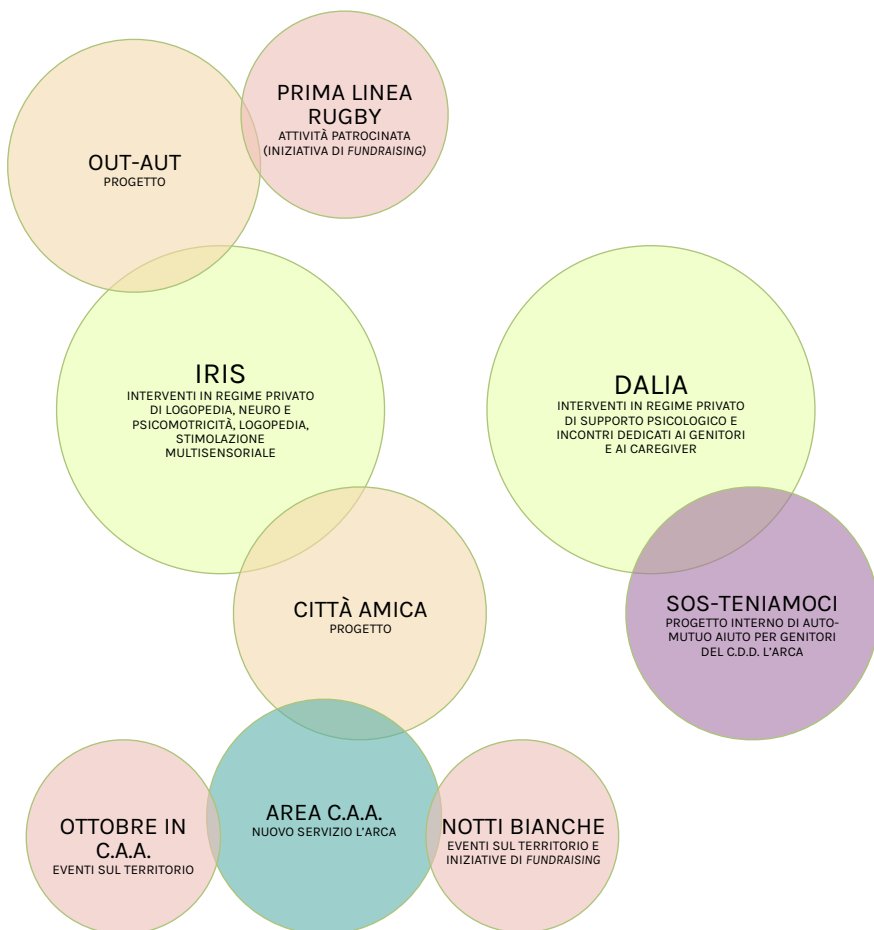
PRIMA LINEA RUGBY
ATTIVITÀ PATROCINATA (INIZIATIVA DI *FUNDRAISING*)

OUT-AUT
PROGETTO

IRIS
INTERVENTI IN REGIME PRIVATO DI LOGOPEDIA, NEURO E PSICOMOTRICITÀ, LOGOPEDIA, STIMOLAZIONE MULTISENSORIALE

DALIA
INTERVENTI IN REGIME PRIVATO DI SUPPORTO PSICOLOGICO E INCONTRI DEDICATI AI GENITORI E AI CAREGIVER

CITTÀ AMICA
PROGETTO

SOS-TENIAMOCI
PROGETTO INTERNO DI AUTO-MUTUO AIUTO PER GENITORI DEL C.D.D. L'ARCA

OTTOBRE IN C.A.A.
EVENTI SUL TERRITORIO

AREA C.A.A.
NUOVO SERVIZIO L'ARCA

NOTTI BIANCHE
EVENTI SUL TERRITORIO E INIZIATIVE DI *FUNDRAISING*